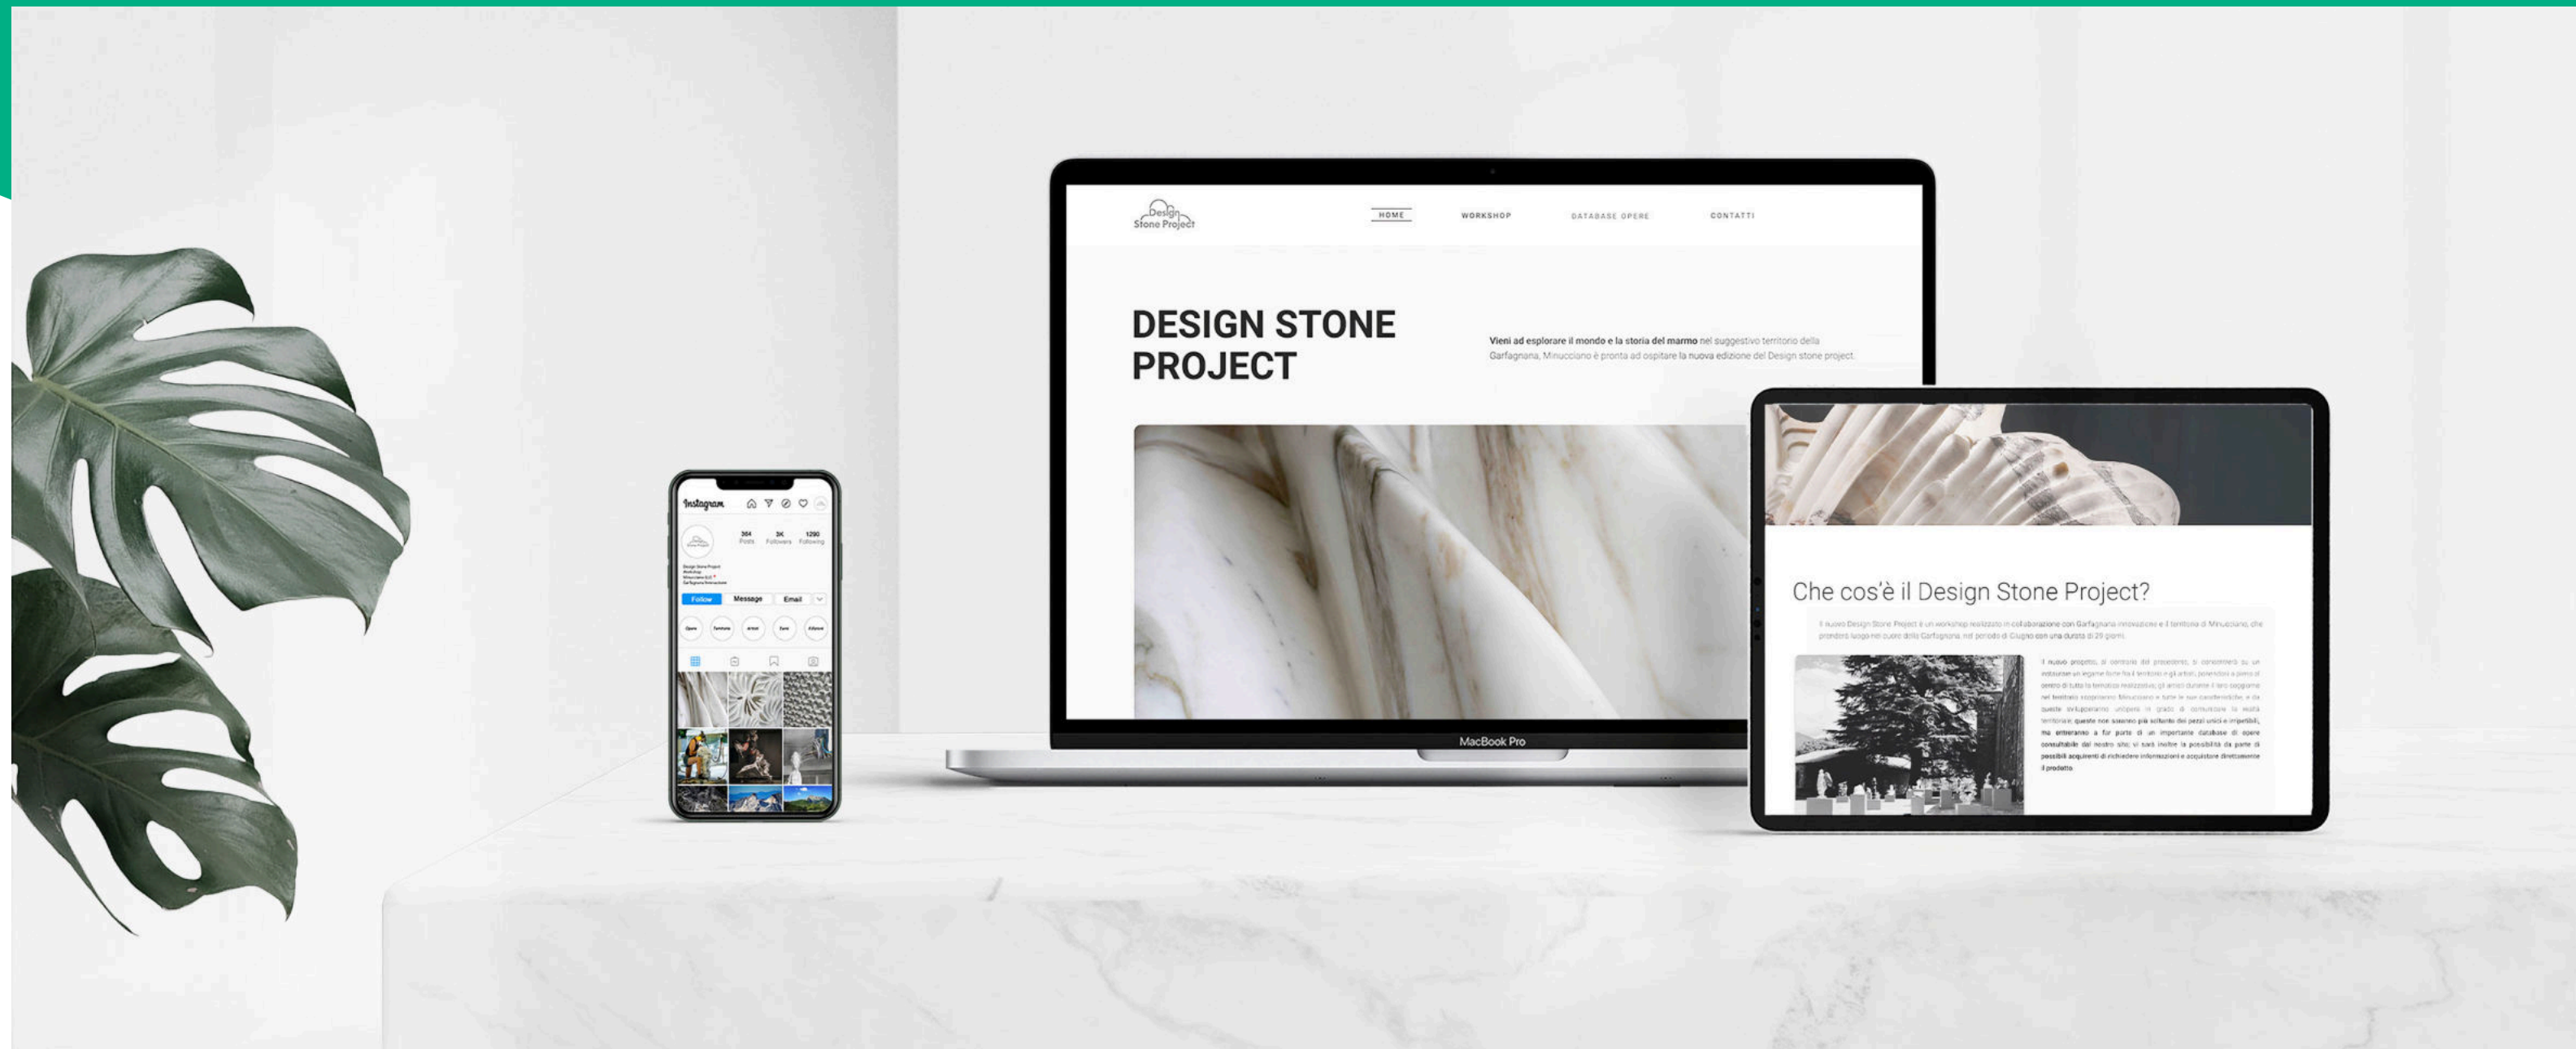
Instagram

364 Posts 3K Followers 1290 Following

Follow Message Email

Design Stone Project

HOME WORKSHOP DATABASE OPERE CONTATTI

DESIGN STONE PROJECT

Vieni ad esplorare il mondo e la storia del marmo nel suggestivo territorio della Garfagnana, Minucciano è pronta ad ospitare la nuova edizione del Design stone project.

MacBook Pro

Che cos'è il Design Stone Project?

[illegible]

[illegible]